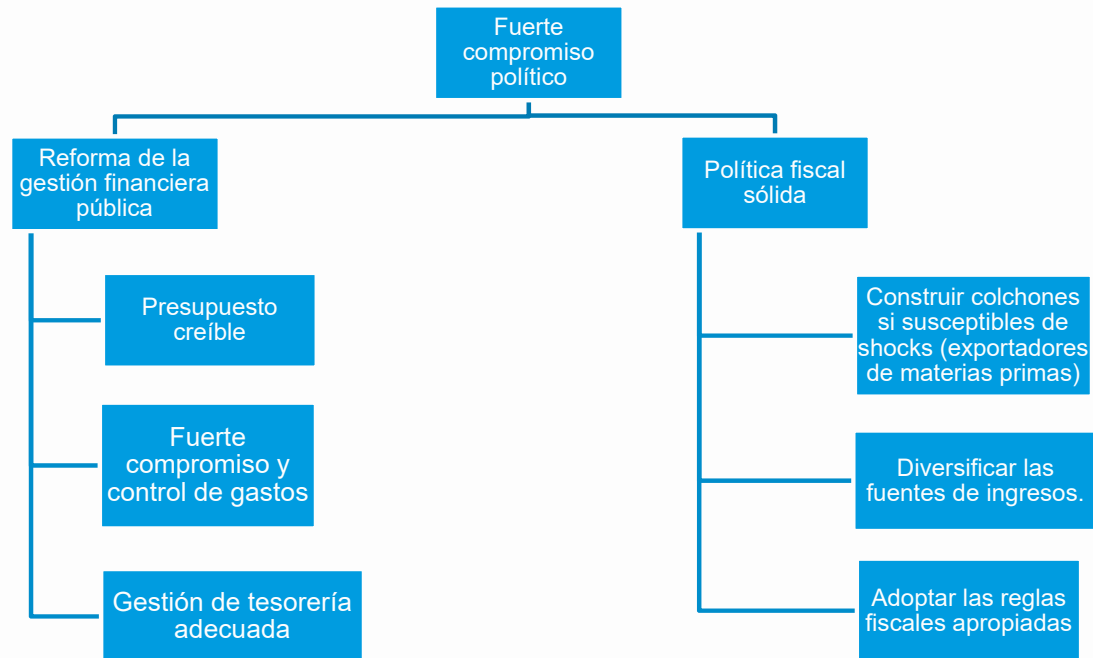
Fuerte compromiso político

Reforma de la gestión financiera pública

Presupuesto creíble

Fuerte compromiso y control de gastos

Gestión de tesorería adecuada

Política fiscal sólida

Construir colchones si susceptibles de shocks (exportadores de materias primas)

Diversificar las fuentes de ingresos.

Adoptar las reglas fiscales apropiadas